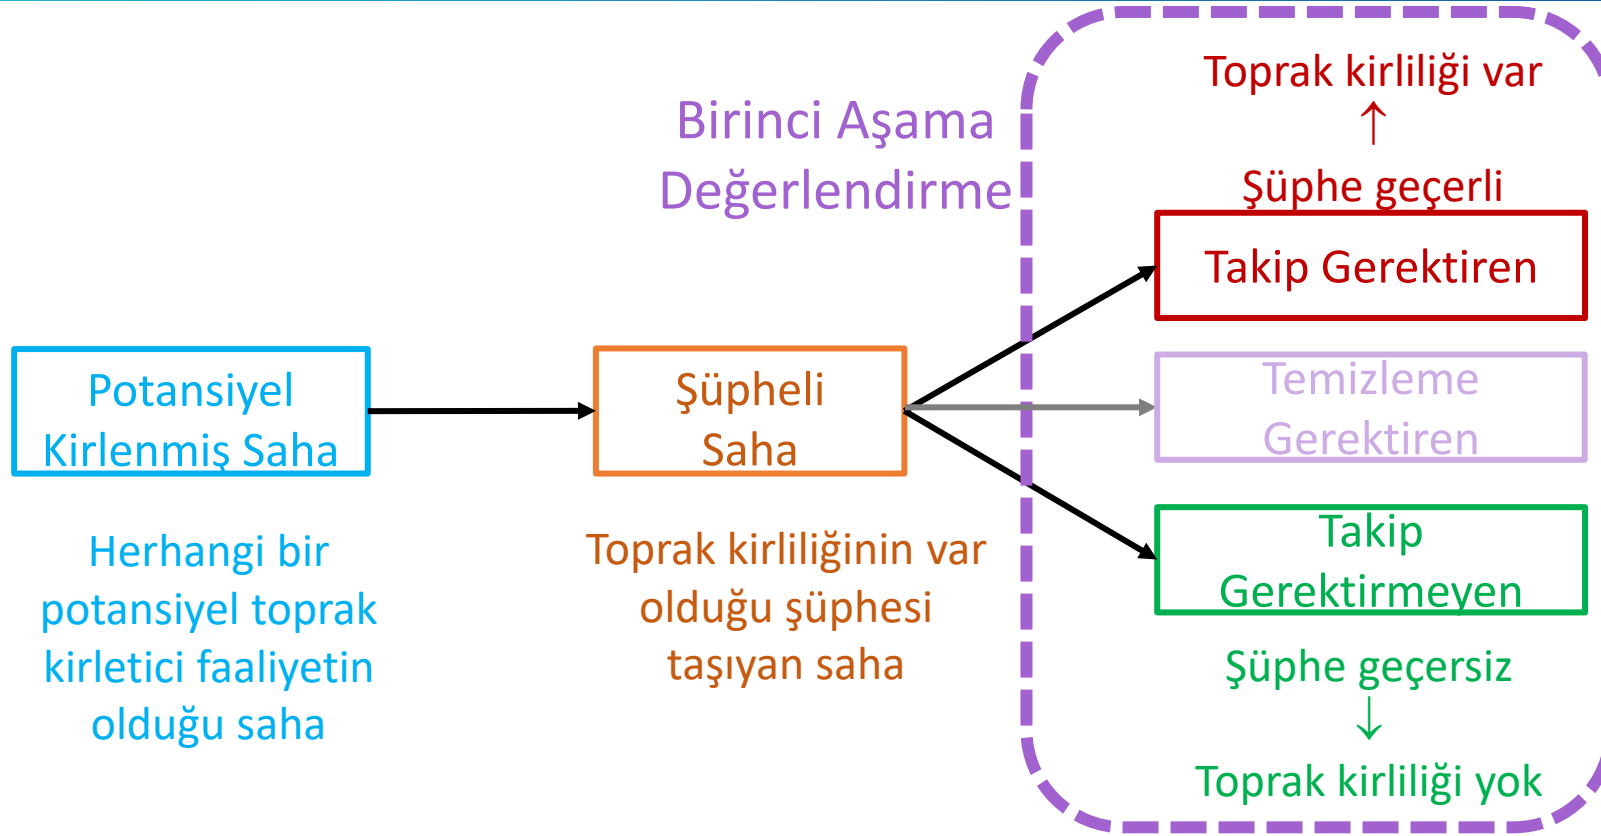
Potansiyel Kirlenmiş Saha

Herhangi bir potansiyel toprak kirletici faaliyetin olduğu saha

Şüpheli Saha

Toprak kirliliğinin var olduğu şüphesi taşıyan saha

Birinci Aşama Değerlendirme

Toprak kirliliği var
↑
Şüphe geçerli

Takip Gerektiren

Temizleme Gerektiren

Takip Gerektirmeyen

Şüphe geçersiz
↓
Toprak kirliliği yok